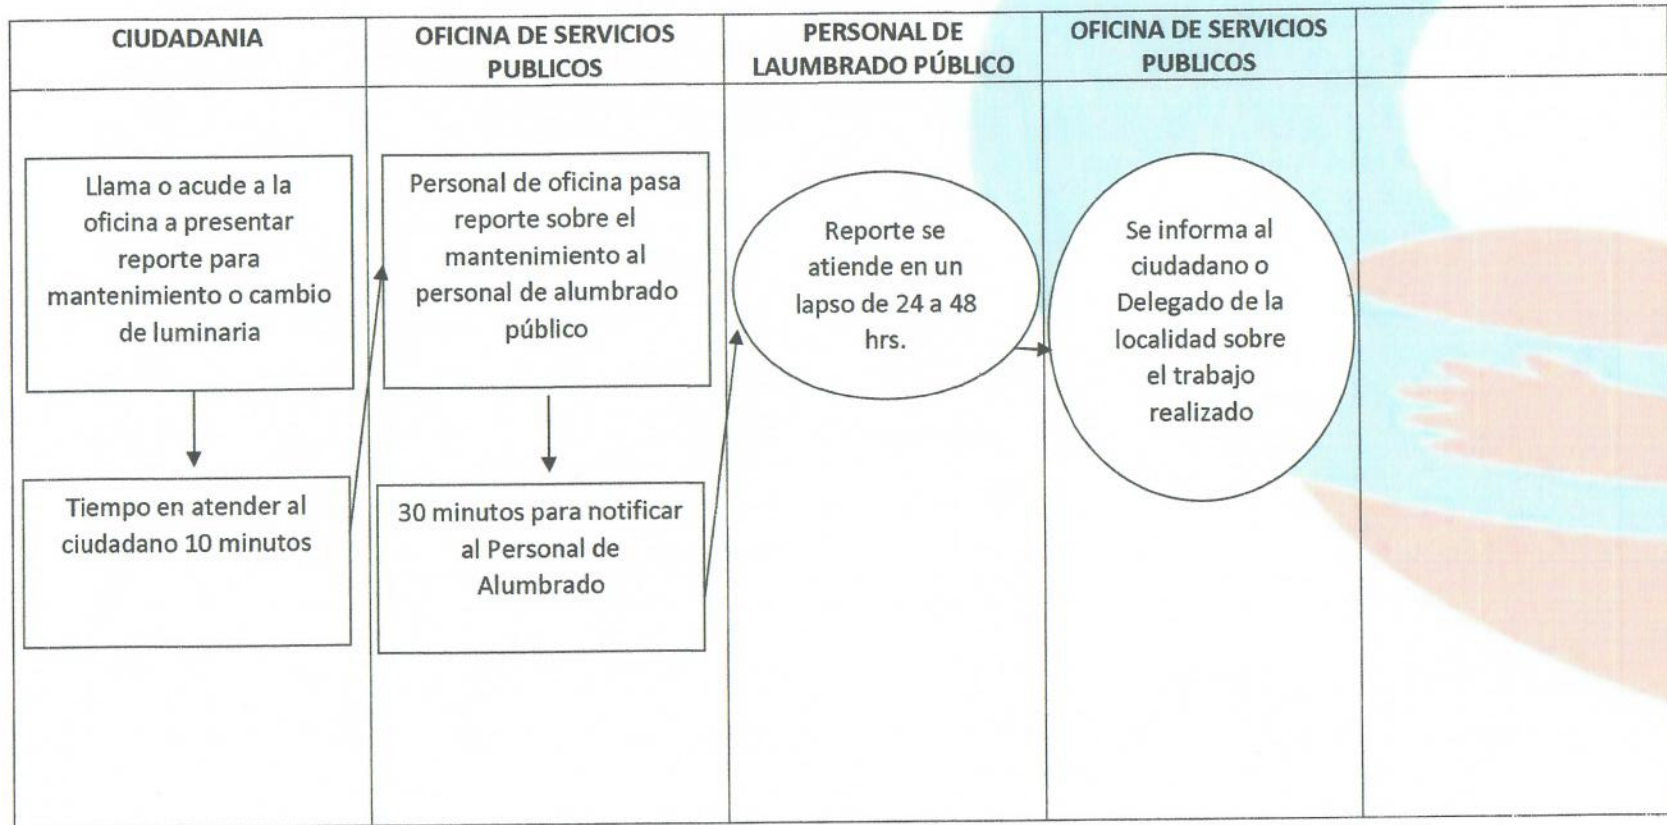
| CIUDADANIA | OFICINA DE SERVICIOS PUBLICOS | PERSONAL DE LAUMBRADO PÚBLICO | OFICINA DE SERVICIOS PUBLICOS | |
|---|---|---|---|---|
| Llama o acude a la oficina a presentar reporte para mantenimiento o cambio de luminaria | Personal de oficina pasa reporte sobre el mantenimiento al personal de alumbrado público | Reporte se atiende en un lapso de 24 a 48 hrs. | Se informa al ciudadano o Delegado de la localidad sobre el trabajo realizado | |
| Tiempo en atender al ciudadano 10 minutos | 30 minutos para notificar al Personal de Alumbrado | | | |